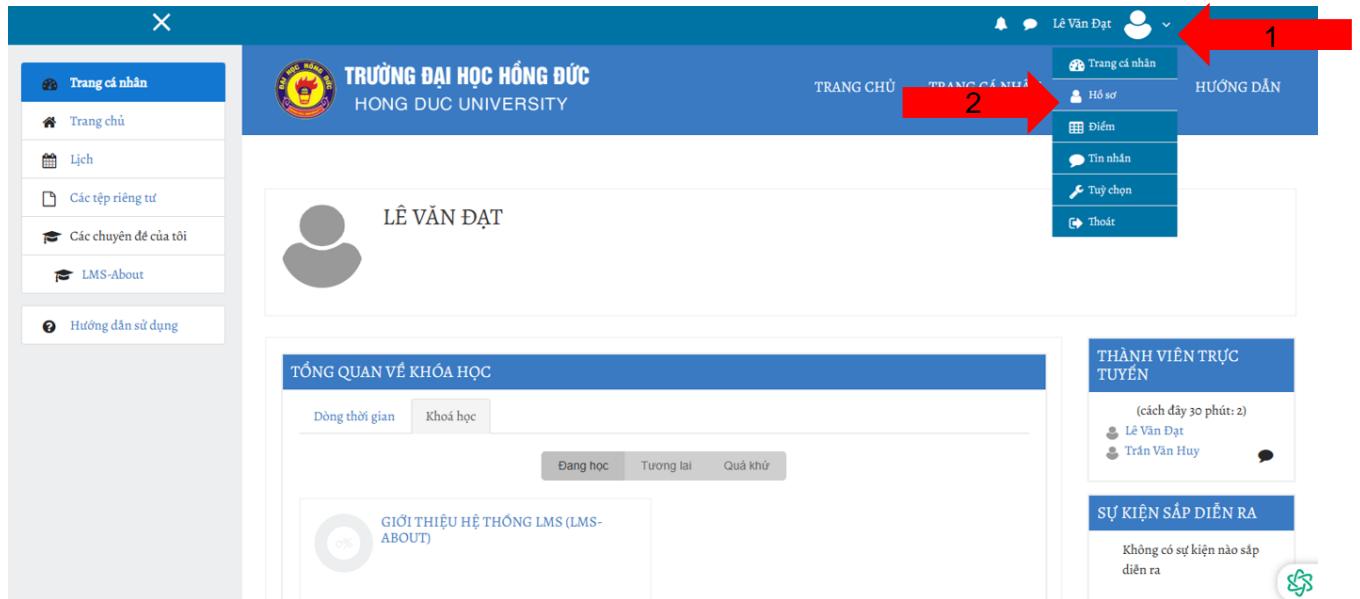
Lê Văn Đạt

1

Trang cá nhân

Trang chủ

Lịch

Các tệp riêng tư

Các chuyên đề của tôi

LMS-About

Hướng dẫn sử dụng

TRƯỜNG ĐẠI HỌC HỒNG ĐỨC
HONG DUC UNIVERSITY

TRANG CHỦ

TRANG CÁ NHÂ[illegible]

HƯỚNG DẪN

2

Trang cá nhân

Hồ sơ

Điểm

Tin nhắn

Tuỳ chọn

Thoát

LÊ VĂN ĐẠT

TỔNG QUAN VỀ KHÓA HỌC

Dòng thời gian

Khoá học

Đang học

Tương lai

Quá khứ

0%

GIỚI THIỆU HỆ THỐNG LMS (LMS-ABOUT)

THÀNH VIÊN TRỰC TUYẾN

(cách đây 30 phút: 2)

Lê Văn Đạt

Trần Văn Huy

SỰ KIỆN SẮP DIỄN RA

Không có sự kiện nào sắp diễn ra